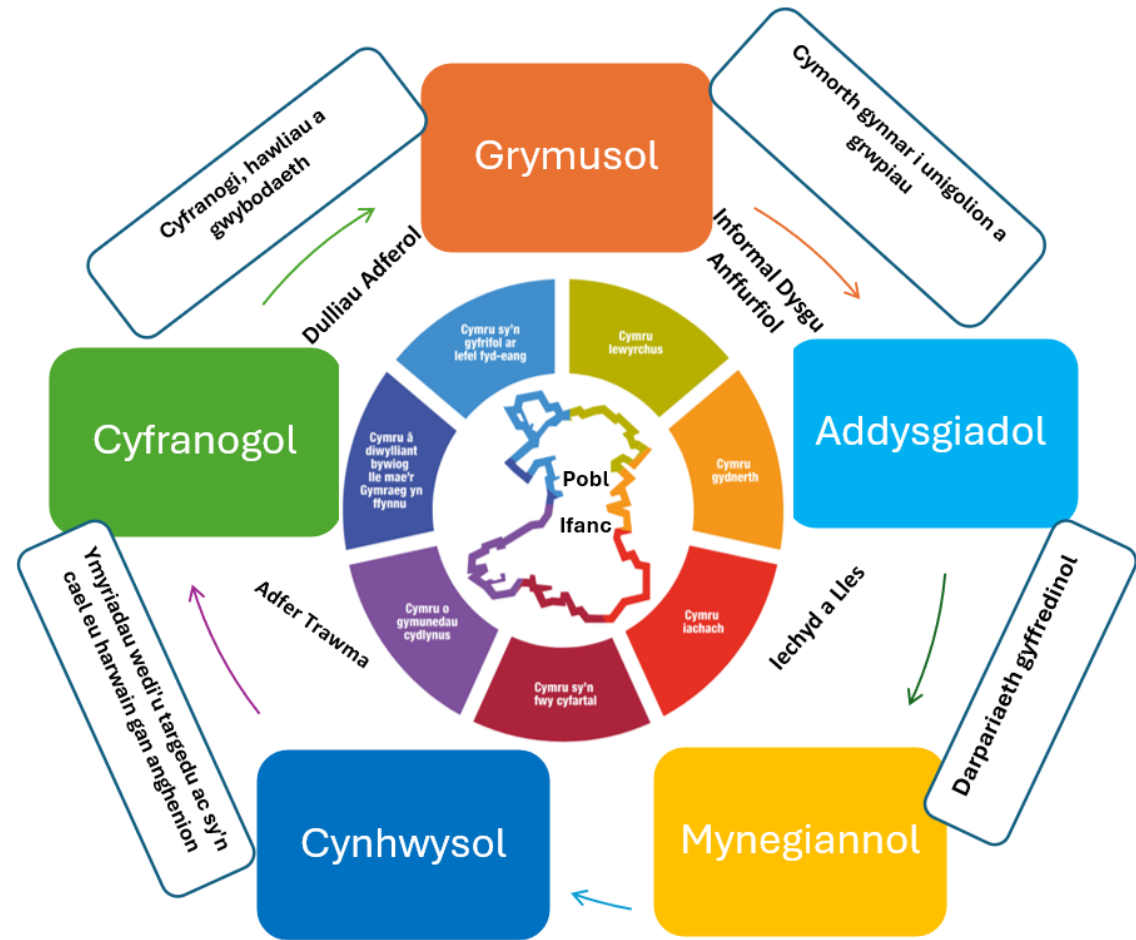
Grymusol

Cymorth gynnar i unigolion a grwpiau

Informal Dysgu Anffurfiol

Addysgiadol

Darpariaeth gyffredinol

Iechyd a Lles

Mynegiannol

Cynhwysol

Ymyriadau wedi'u targedu ac sy'n cael eu harwain gan anghenion

Adfer Trawma

Cyfranogol

Dulliau Adferol

Cyfranogi, hawliau a gwybodaeth

Cymru sy'n gyfrifol ar lefel fyd-eang

Cymru lewyrchus

Cymru gydnerth

Cymru iachach

Cymru sy'n fwy cyfartal

Cymru o gymunedau cydlynus

Cymru â diwylliant bywiog lle mae'r Gymraeg yn ffynnu

Pobl

Ifanc